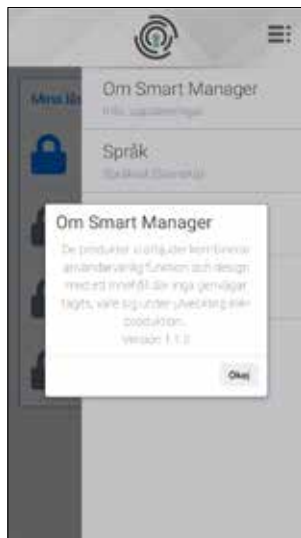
Mina lå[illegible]

Om Smart Manager
Info, uppdateringar

Språk
Språkval (Svenska)

Om Smart Manager
De produkter vi erbjuder kombinerar användarvänlig funktion och design med ett innehåll där inga genvägar tagits, varken i utveckling eller produktion.
Version: 1.1.0

Okej